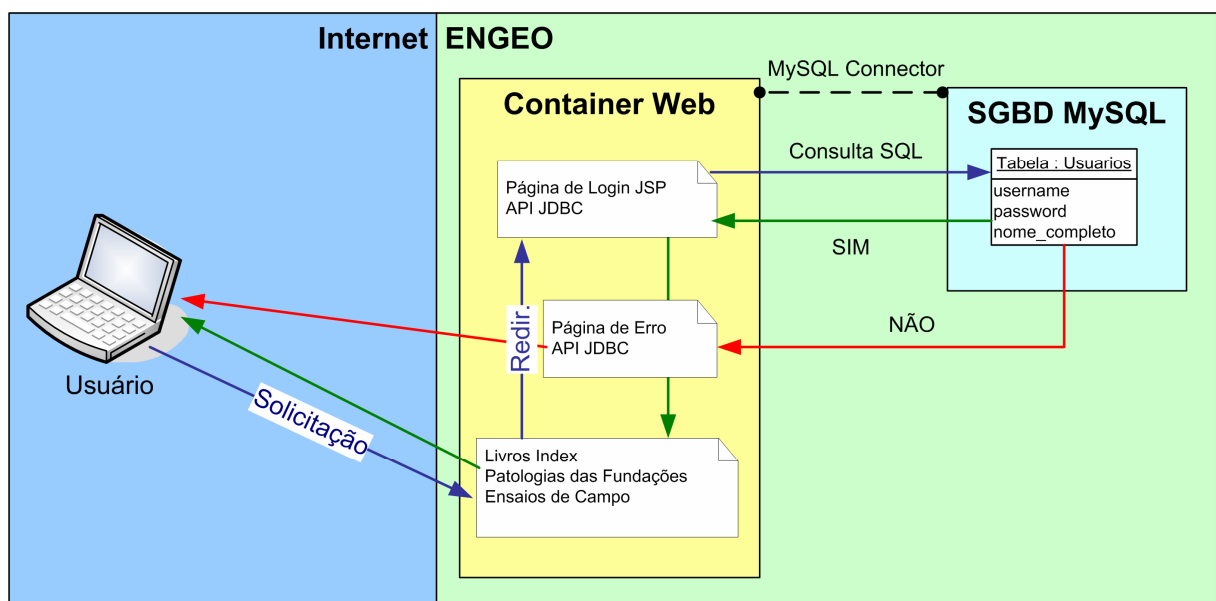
Internet

ENGEO

MySQL Connector

Container Web

SGBD MySQL

Consulta SQL

Tabela : Usuarios
username
password
nome_completo

Página de Login JSP
API JDBC

SIM

NÃO

Redir.

Página de Erro
API JDBC

Usuário

Solicitação

Livros Index
Patologias das Fundações
Ensaios de Campo